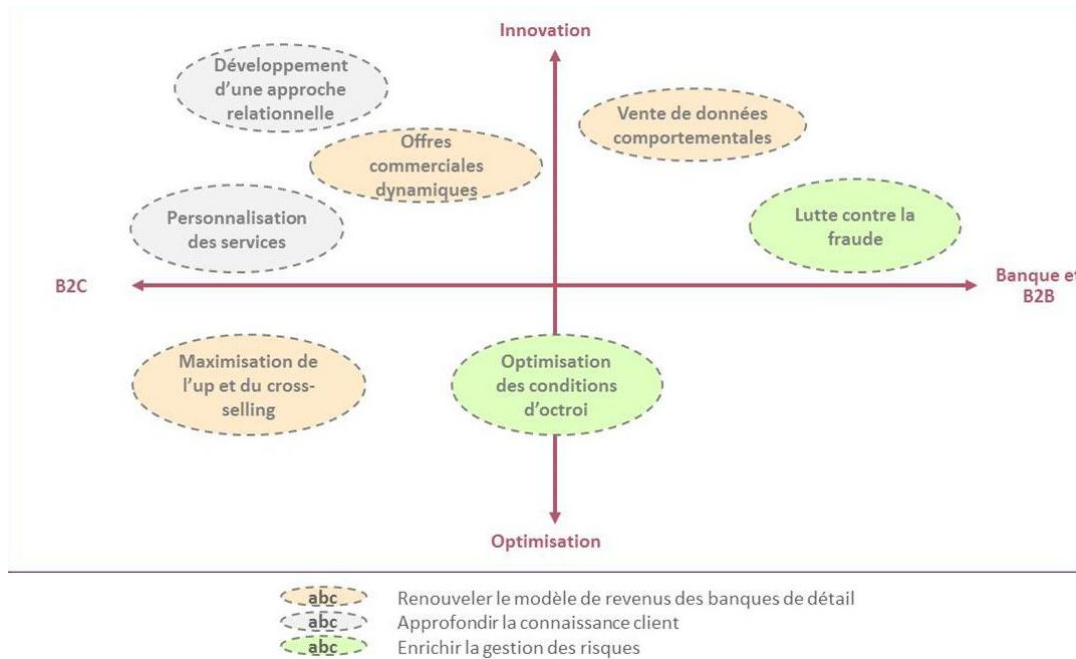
Innovation

Développement d'une approche relationnelle

Vente de données comportementales

Offres commerciales dynamiques

Personnalisation des services

Lutte contre la fraude

B2C

Banque et B2B

Maximisation de l'up et du cross-selling

Optimisation des conditions d'octroi

Optimisation

abc Renouveler le modèle de revenus des banques de détail
abc Approfondir la connaissance client
abc Enrichir la gestion des risques